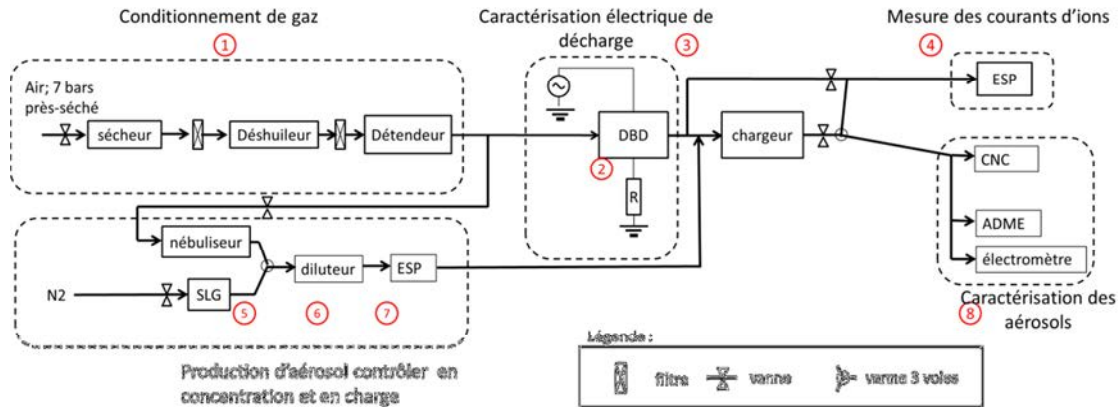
Conditionnement de gaz
1

Caractérisation électrique de décharge
3

Mesure des courants d'ions
4

Air; 7 bars près-séché

sécheur

Déshuileur

Détendeur

DBD
2

R

chargeur

ESP

CNC

ADME

électromètre

nébuliseur

N2

SLG
5

diluteur
6

ESP
7

Caractérisation des aérosols
8

Production d'aérosol contrôler en concentration et en charge

Légende :
filtre
vanne
vanne 3 voies